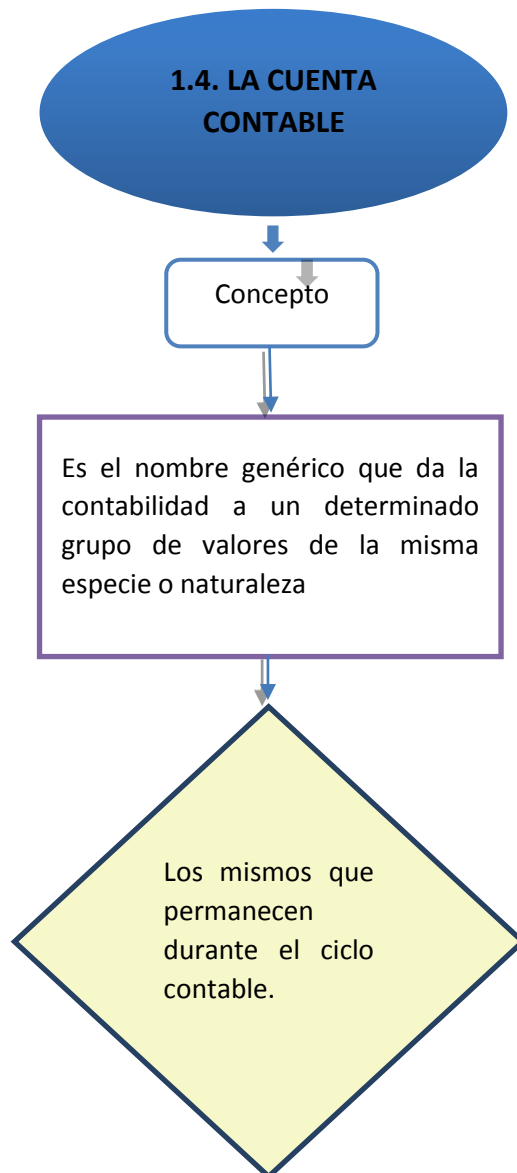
1.4. LA CUENTA CONTABLE

Concepto

Es el nombre genérico que da la contabilidad a un determinado grupo de valores de la misma especie o naturaleza

Los mismos que permanecen durante el ciclo contable.